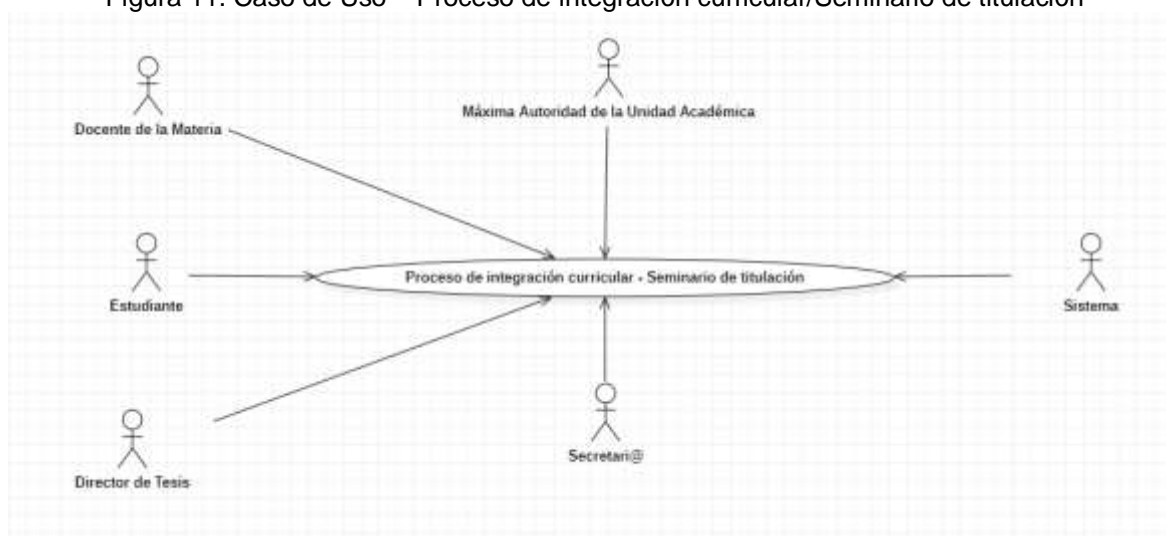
Figura 11: Caso de Uso – Proceso de integración curricular/Seminario de titulación

Docente de la Materia

Máxima Autoridad de la Unidad Académica

Estudiante

Proceso de integración curricular - Seminario de titulación

Sistema

Director de Tesis

Secretari@